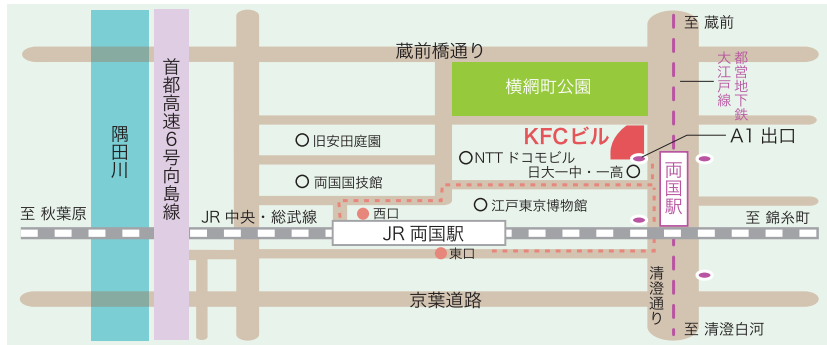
至 蔵前

蔵前橋通り

都営地下鉄大江戸線

横網町公園

隅田川

首都高速6号向島線

KFCビル

A1 出口

旧安田庭園

NTT ドコモビル

日大一中・一高

両国駅

両国国技館

西口

江戸東京博物館

至 秋葉原

JR 中央・総武線

JR 両国駅

至 錦糸町

東口

清澄通り

京葉道路

至 清澄白河